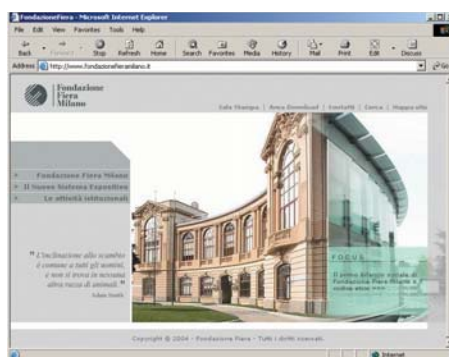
FondazioneFiera - Microsoft Internet Explorer

File Edit View Favorites Tools Help

Back Forward Stop Refresh Home Search Favorites Media History Mail Print Edit Discuss

Address http://www.fondazionefieramilano.it

Go

Fondazione Fiera Milano

Sala Stampa | Area Download | Contatti | Cerca | Mappa sito

Fondazione Fiera Milano

Il Nuovo Sistema Espositivo

Le attività istituzionali

"L'inclinazione allo scambio è comune a tutti gli uomini, e non si trova in nessuna altra razza di animali."
Adam Smith

FOCUS

Il primo bilancio sociale di Fondazione Fiera Milano è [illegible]

Copyright © 2004 - Fondazione Fiera - Tutti i diritti riservati

Internet